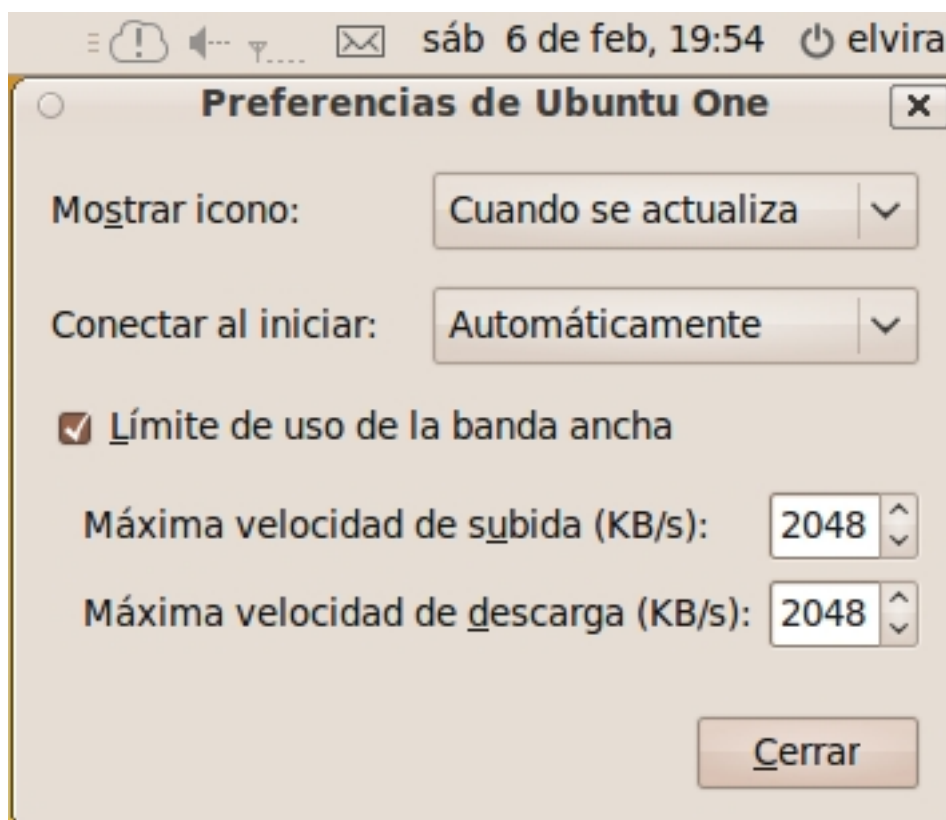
sáb 6 de feb, 19:54 elvira

Preferencias de Ubuntu One

Mostrar icono: Cuando se actualiza

Conectar al iniciar: Automáticamente

Límite de uso de la banda ancha

Máxima velocidad de subida (KB/s): 2048

Máxima velocidad de descarga (KB/s): 2048

Cerrar